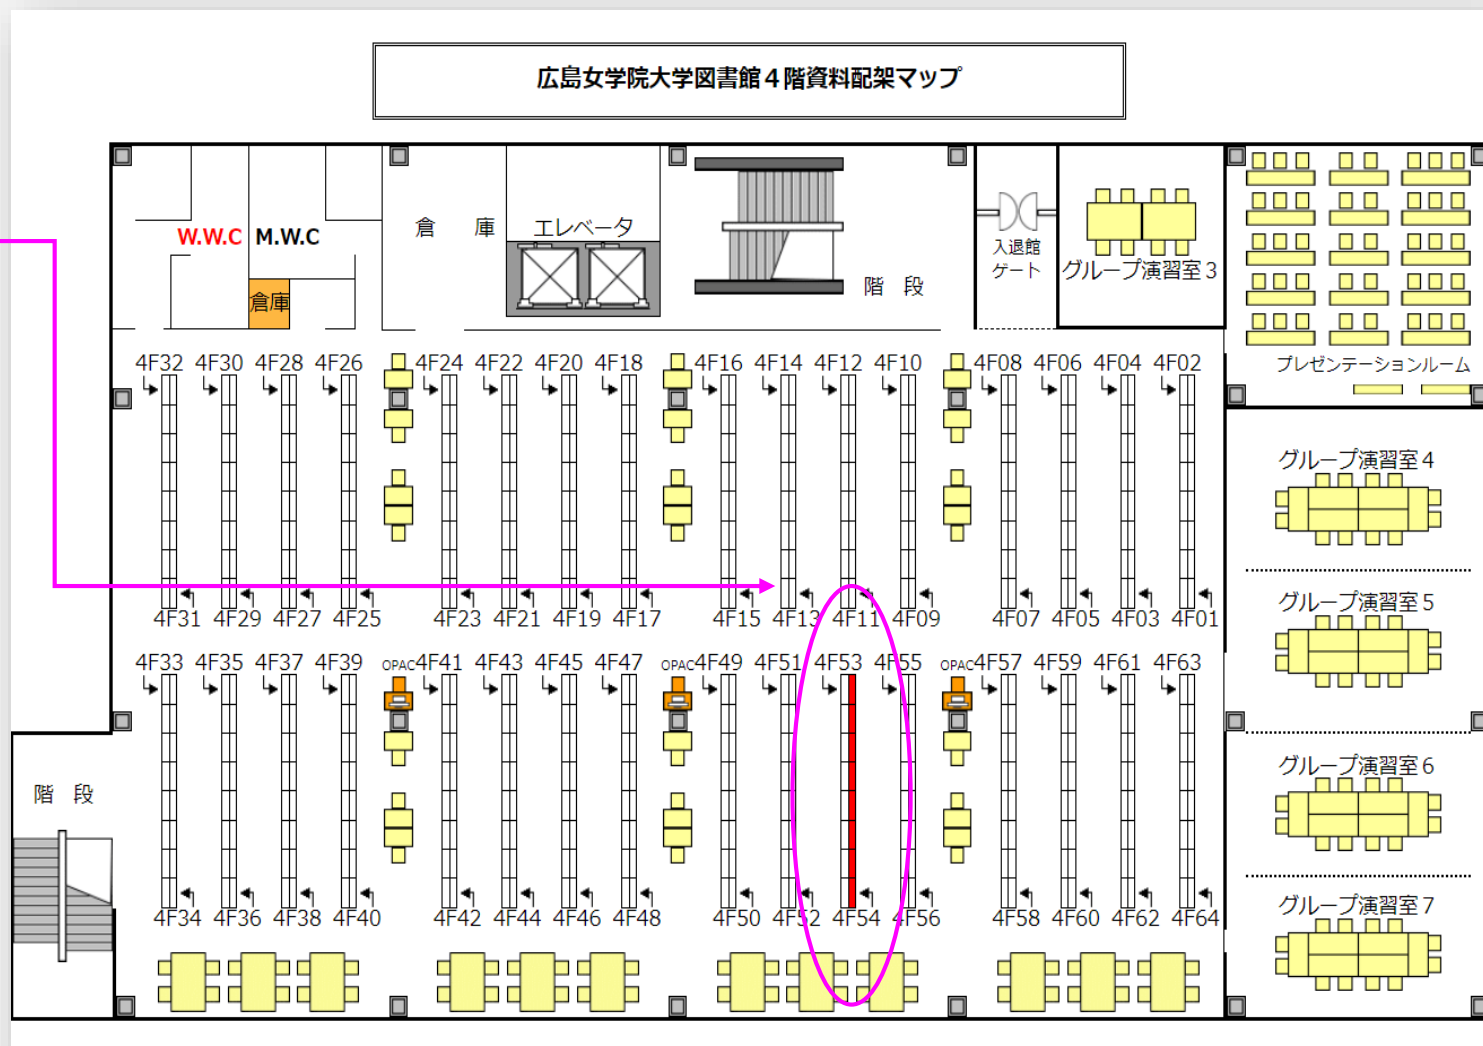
広島女学院大学図書館４階資料配架マップ

W.W.C M.W.C
倉庫
倉 庫
エレベータ
階 段
入退館ゲート
グループ演習室３
プレゼンテーションルーム
グループ演習室４
グループ演習室５
グループ演習室６
グループ演習室７
階 段

4F32 4F30 4F28 4F26 4F24 4F22 4F20 4F18 4F16 4F14 4F12 4F10 4F08 4F06 4F04 4F02
4F31 4F29 4F27 4F25 4F23 4F21 4F19 4F17 4F15 4F13 4F11 4F09 4F07 4F05 4F03 4F01
4F33 4F35 4F37 4F39 OPAC 4F41 4F43 4F45 4F47 OPAC 4F49 4F51 4F53 4F55 OPAC 4F57 4F59 4F61 4F63
4F34 4F36 4F38 4F40 4F42 4F44 4F46 4F48 4F50 4F52 4F54 4F56 4F58 4F60 4F62 4F64